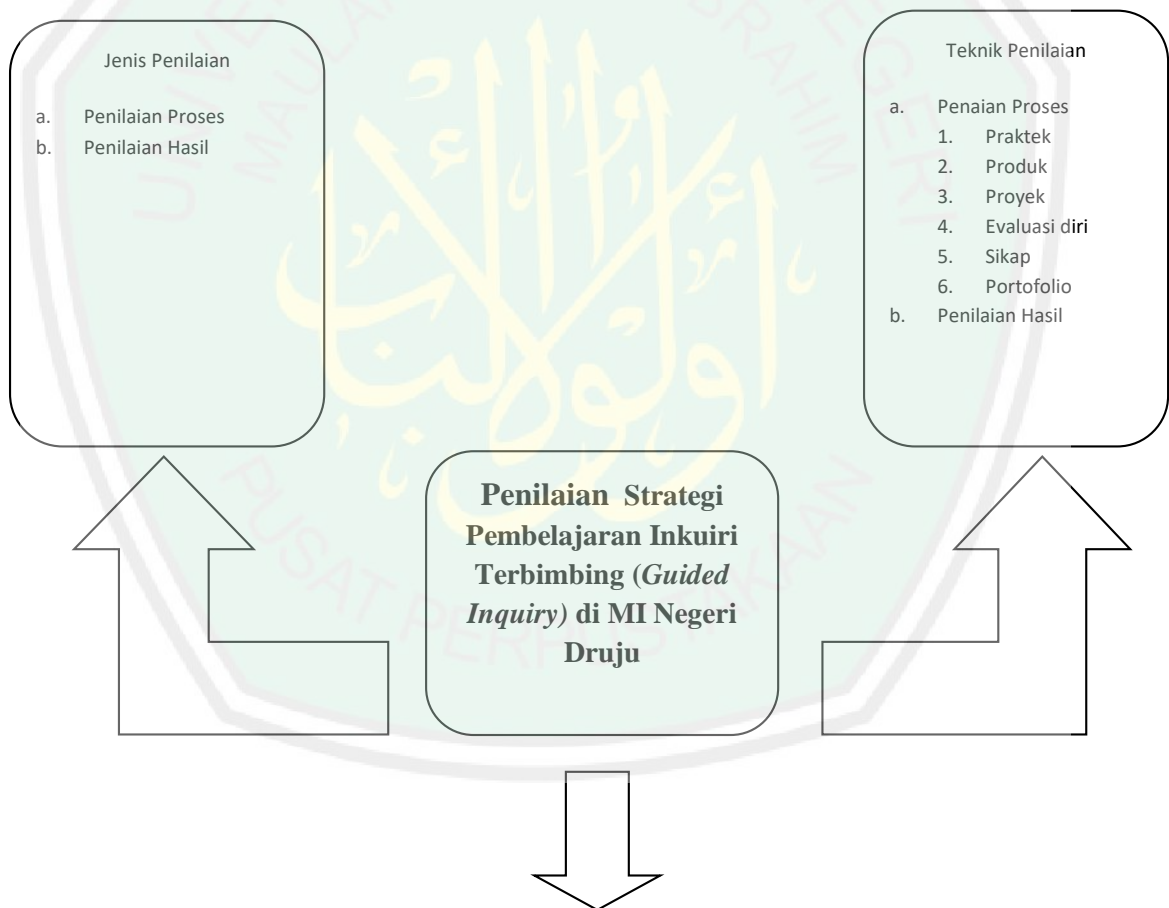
Jenis Penilaian

a. Penilaian Proses
b. Penilaian Hasil

Teknik Penilaian

a. Penaian Proses
1. Praktek
2. Produk
3. Proyek
4. Evaluasi diri
5. Sikap
6. Portofolio
b. Penilaian Hasil

Penilaian Strategi Pembelajaran Inkuiri Terbimbing (*Guided Inquiry)* di MI Negeri Druju